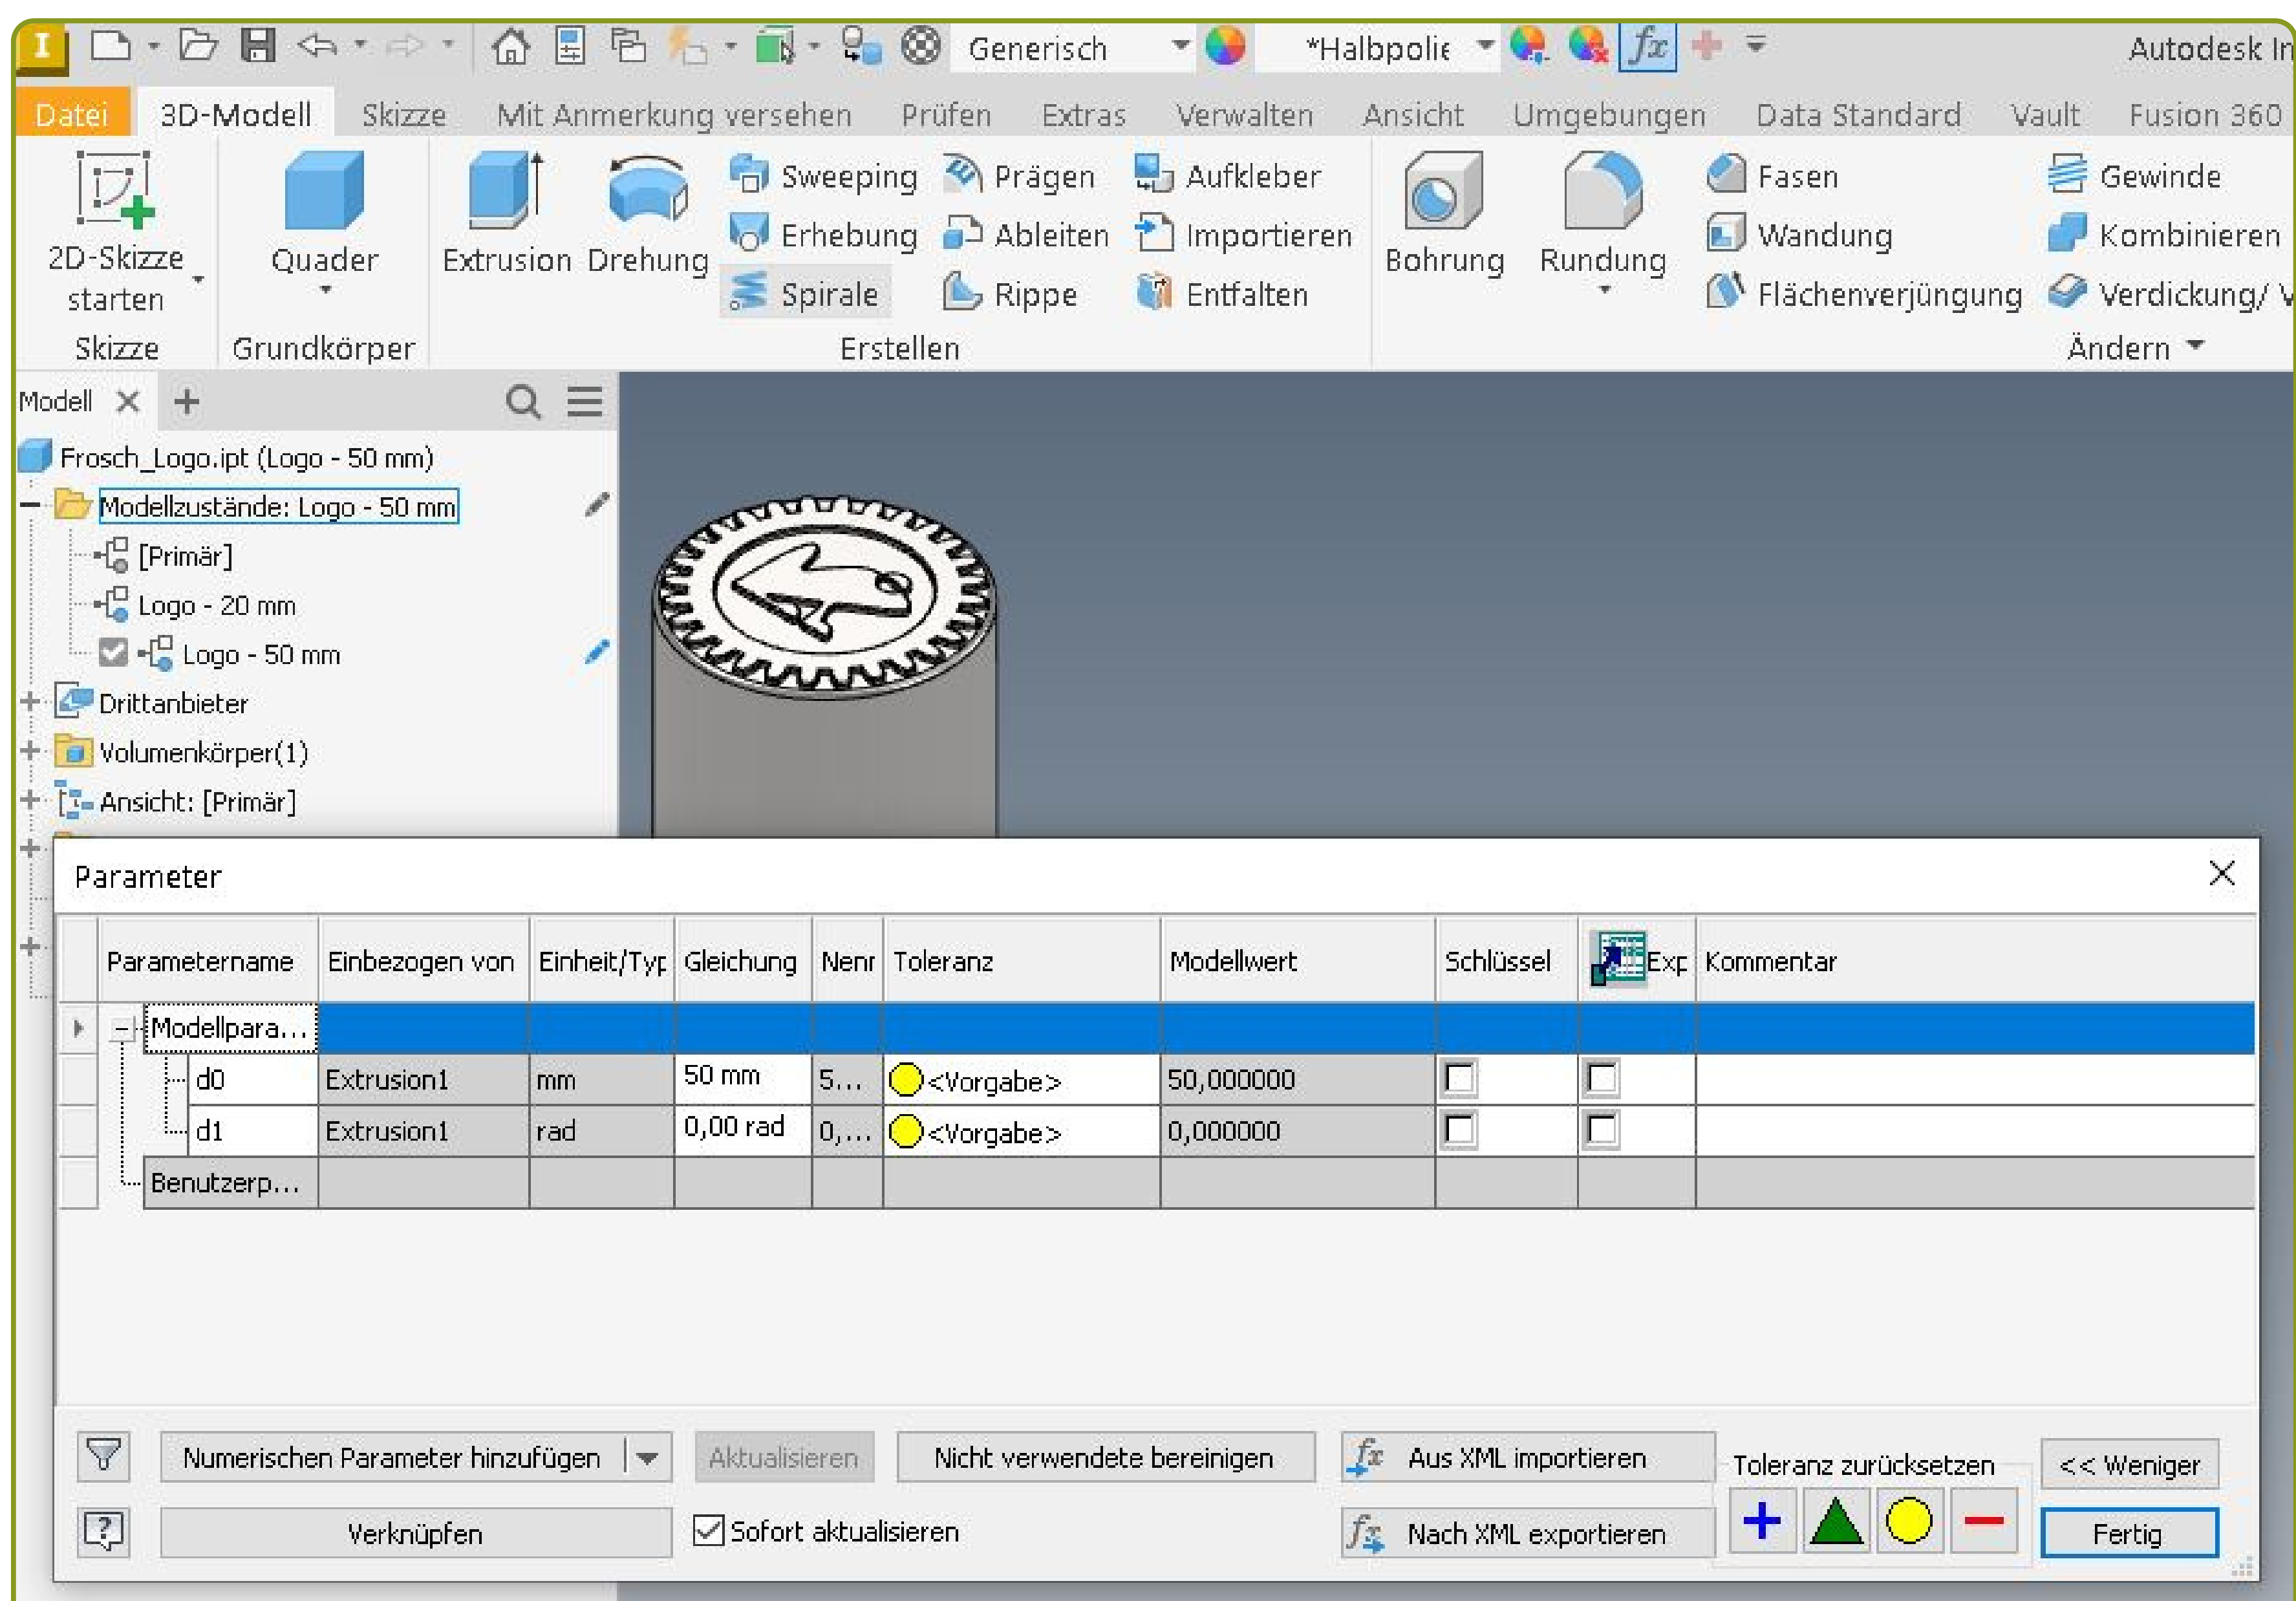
Generisch *Halbpolie Autodesk In

Datei 3D-Modell Skizze Mit Anmerkung versehen Prüfen Extras Verwalten Ansicht Umgebungen Data Standard Vault Fusion 360

2D-Skizze starten
Skizze
Quader
Grundkörper
Extrusion Drehung Sweeping Erhebung Spirale Prägen Ableiten Rippe Aufkleber Importieren Entfalten
Erstellen
Bohrung Rundung Fasen Wandung Flächenverjüngung Gewinde Kombinieren Verdickung/ V
Ändern

Modell
Frosch_Logo.ipt (Logo - 50 mm)
Modellzustände: Logo - 50 mm
[Primär]
Logo - 20 mm
Logo - 50 mm
Drittanbieter
Volumenkörper(1)
Ansicht: [Primär]

Parameter

| | Parametername | Einbezogen von | Einheit/Typ | Gleichung | Nenr | Toleranz | Modellwert | Schlüssel | Exp | Kommentar |
|---|---|---|---|---|---|---|---|---|---|---|
| | Modellpara... | | | | | | | | | |
| | d0 | Extrusion1 | mm | 50 mm | 5... | <Vorgabe> | 50,000000 | | | |
| | d1 | Extrusion1 | rad | 0,00 rad | 0,... | <Vorgabe> | 0,000000 | | | |
| | Benutzerp... | | | | | | | | | |

Numerischen Parameter hinzufügen
Aktualisieren
Nicht verwendete bereinigen
Aus XML importieren
Toleranz zurücksetzen
<< Weniger
Verknüpfen
Sofort aktualisieren
Nach XML exportieren
Fertig